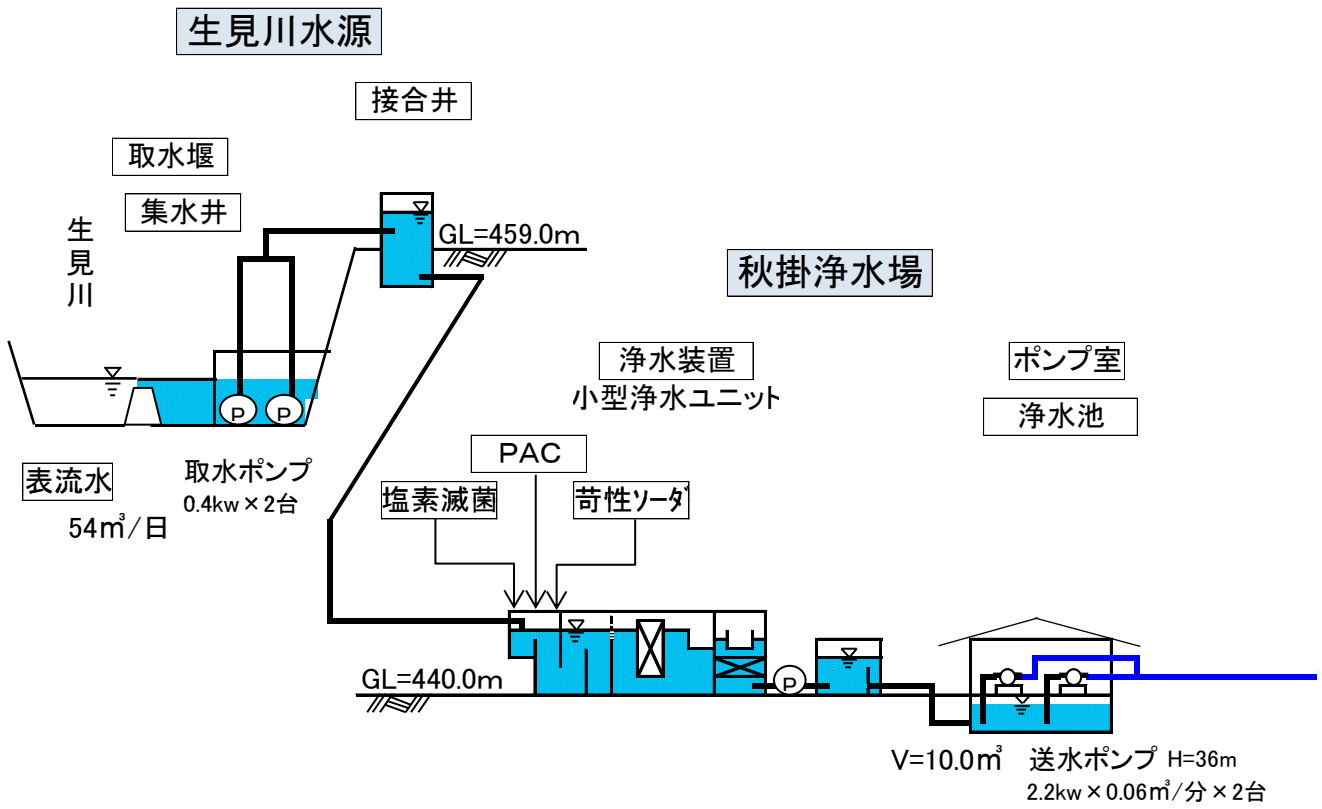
生見川水源

接合井

取水堰

集水井

生見川

GL=459.0m

秋掛浄水場

浄水装置
小型浄水ユニット

ポンプ室

浄水池

P P

表流水
54㎥/日

取水ポンプ
0.4kw × 2台

PAC

塩素滅菌

苛性ソーダ

GL=440.0m

P

V=10.0㎥

送水ポンプ H=36m
2.2kw × 0.06㎥/分 × 2台